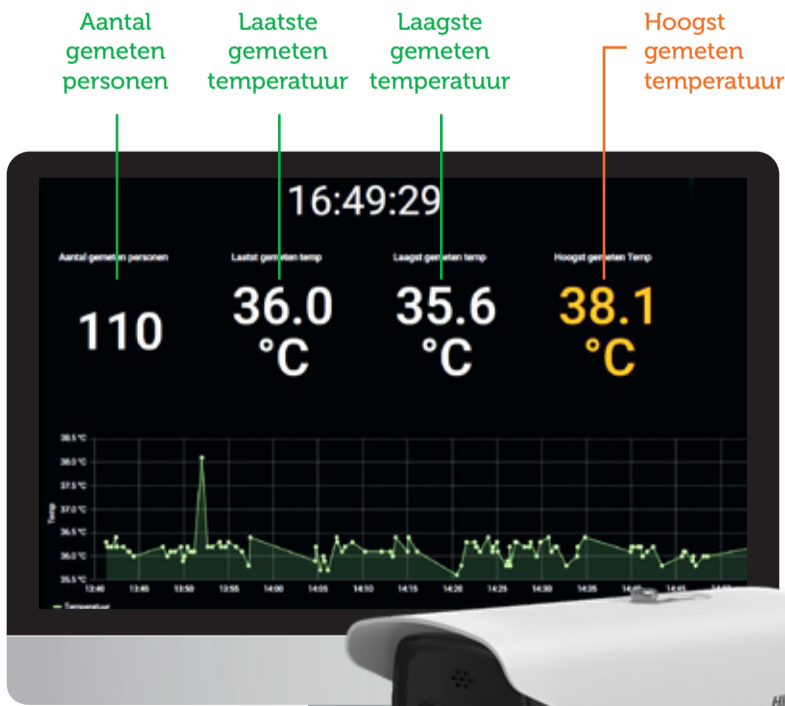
Aantal gemeten personen

Laatste gemeten temperatuur

Laagste gemeten temperatuur

Hoogst gemeten temperatuur

16:49:29

Aantal gemeten personen
110

Laatst gemeten temp
36.0 °C

Laagst gemeten temp
35.6 °C

Hoogst gemeten Temp
38.1 °C

38.5 °C
38.0 °C
37.5 °C
37.0 °C
36.5 °C
36.0 °C
35.5 °C

Temp

13:40 13:45 13:50 13:55 14:00 14:05 14:10 14:15 14:20 14:25 14:30 14:35 14:40 14:45 14:50

Temperatuur

HI